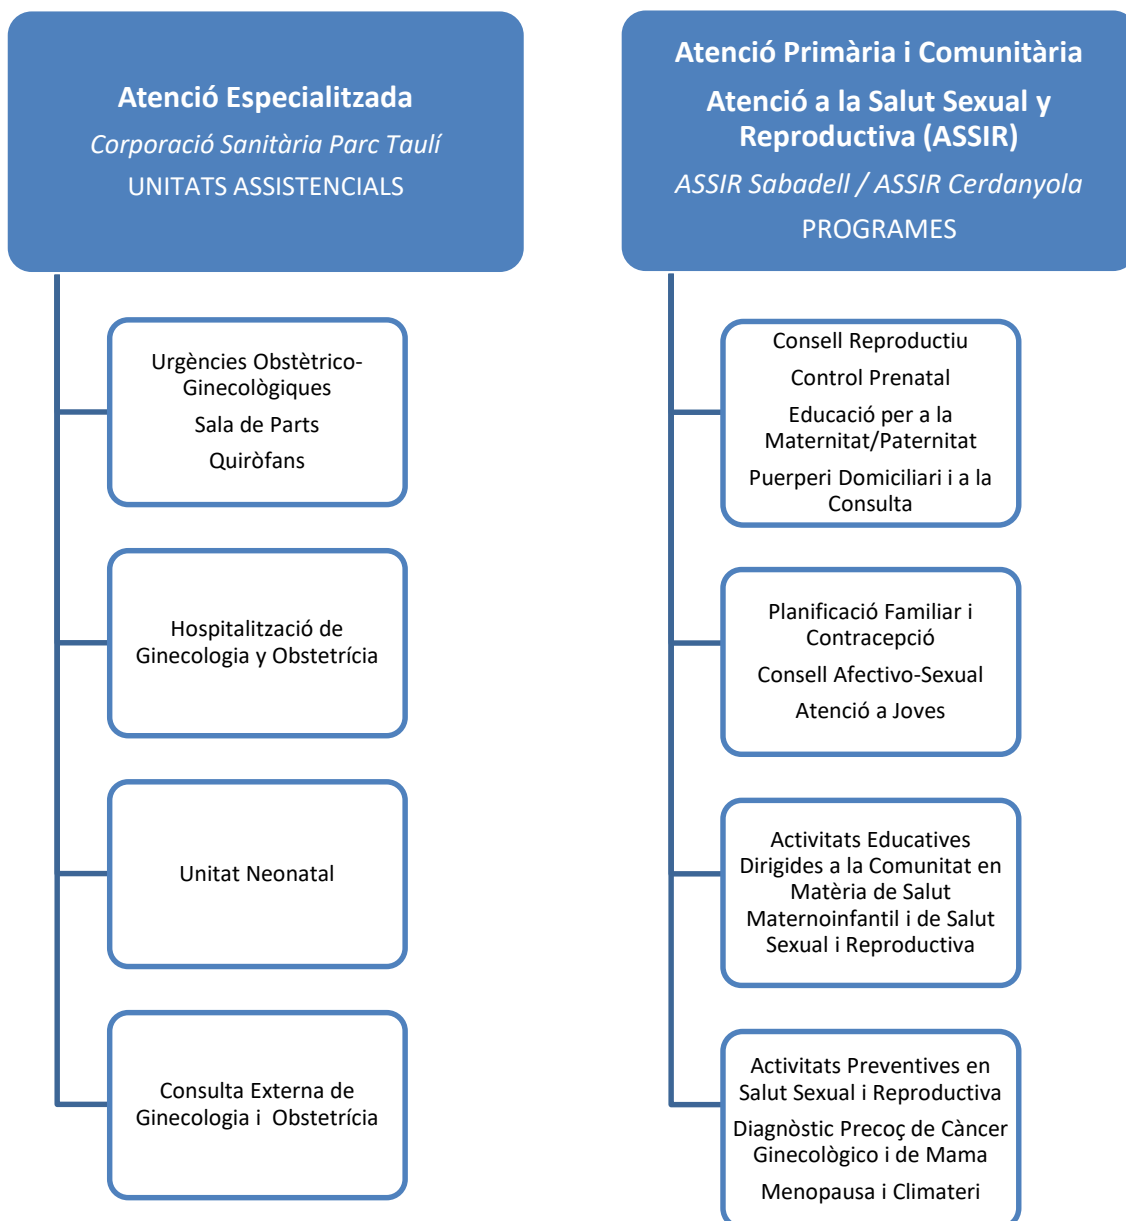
Atenció Especialitzada
Corporació Sanitària Parc Taulí
UNITATS ASSISTENCIALS

Urgències Obstètrico-Ginecològiques
Sala de Parts
Quiròfans

Hospitalització de Ginecologia y Obstetrícia

Unitat Neonatal

Consulta Externa de Ginecologia i Obstetrícia

Atenció Primària i Comunitària
Atenció a la Salut Sexual y Reproductiva (ASSIR)
ASSIR Sabadell / ASSIR Cerdanyola
PROGRAMES

Consell Reproductiu
Control Prenatal
Educació per a la Maternitat/Paternitat
Puerperi Domiciliari i a la Consulta

Planificació Familiar i Contracepció
Consell Afectivo-Sexual
Atenció a Joves

Activitats Educatives Dirigides a la Comunitat en Matèria de Salut Maternoinfantil i de Salut Sexual i Reproductiva

Activitats Preventives en Salut Sexual i Reproductiva
Diagnòstic Precoç de Càncer Ginecològico i de Mama
Menopausa i Climateri